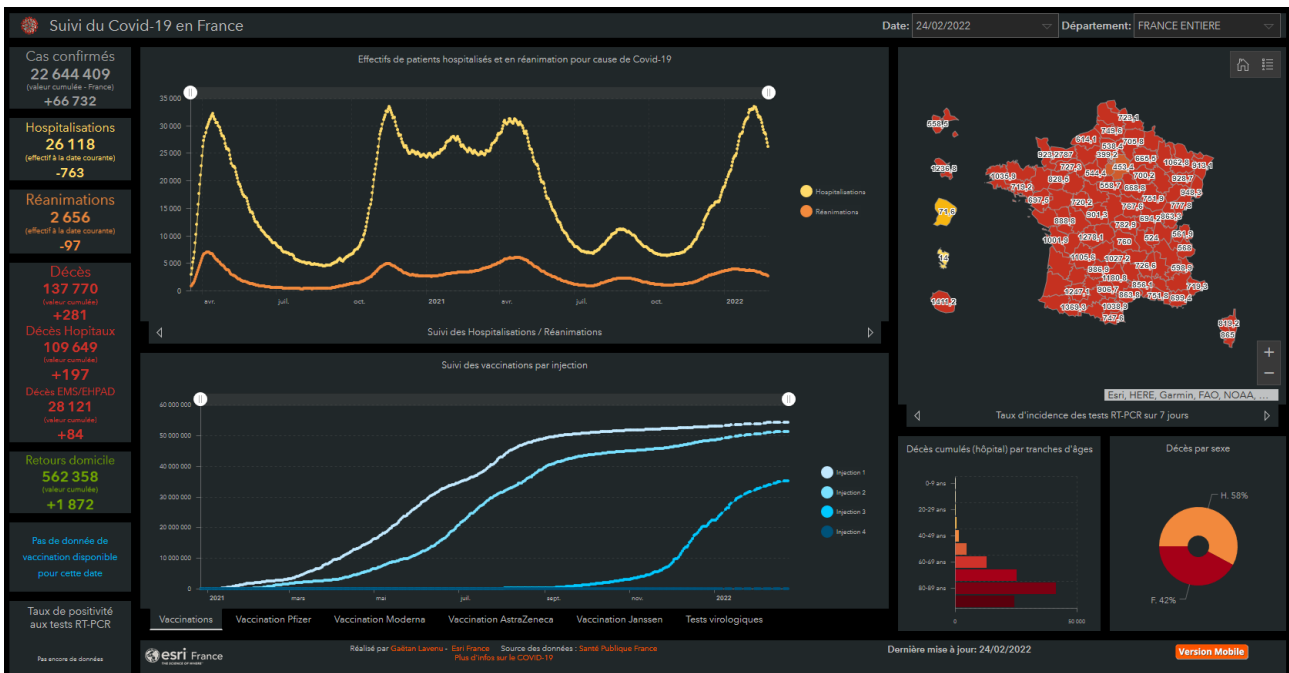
Suivi du Covid-19 en France

Date: 24/02/2022

Département: FRANCE ENTIERE

Cas confirmés
22 644 409
(valeur cumulée - France)
+66 732

Hospitalisations
26 118
(effectif à la date courante)
-763

Réanimations
2 656
(effectif à la date courante)
-97

Décès
137 770
(valeur cumulée)
+281
Décès Hopitaux
109 649
(valeur cumulée)
+197
Décès EMS/EHPAD
28 121
(valeur cumulée)
+84

Retours domicile
562 358
(valeur cumulée)
+1 872

Pas de donnée de vaccination disponible pour cette date

Taux de positivité aux tests RT-PCR

Pas encore de données

Effectifs de patients hospitalisés et en réanimation pour cause de Covid-19

35 000
30 000
25 000
20 000
15 000
10 000
5 000
0

avr. juil. oct. 2021 avr. juil. oct. 2022

Hospitalisations
Réanimations

Suivi des Hospitalisations / Réanimations

Suivi des vaccinations par injection

60 000 000
50 000 000
40 000 000
30 000 000
20 000 000
10 000 000
0

2021 mars mai juil. sept. nov. 2022

Injection 1
Injection 2
Injection 3
Injection 4

Vaccinations | Vaccination Pfizer | Vaccination Moderna | Vaccination AstraZeneca | Vaccination Janssen | Tests virologiques

556,5
1236,8
71,6
14
1411,2
723,1
749,6
514,1
701,8
538,4
923,2
757,6
389,2
686,5
1062,8
613,1
727,3
1035,8
544,4
451,4
700,2
928,7
712,2
828,6
559,7
668,8
948,5
637,5
720,2
751,3
777,8
901,3
767,6
888,6
732,6
634,2
563,3
1001,5
1270,1
760
524
561,9
568
1105,6
1027,2
886,9
726,6
638,6
1180,8
713,3
924,1
906,7
856,1
693,8
751,8
633,4
1038,8
1363,3
747,6
818,2
865

Esri, HERE, Garmin, FAO, NOAA, ...

Taux d'incidence des tests RT-PCR sur 7 jours

Décès cumulés (hôpital) par tranches d'âges

0-9 ans
20-29 ans
40-49 ans
60-69 ans
80-89 ans
0
50 000

Décès par sexe

H. 58%
F. 42%

esri France THE SCIENCE OF WHERE

Réalisé par Gaëtan Lavenu - Esri France    Source des données : Santé Publique France
Plus d'infos sur le COVID-19

Dernière mise à jour: 24/02/2022

Version Mobile